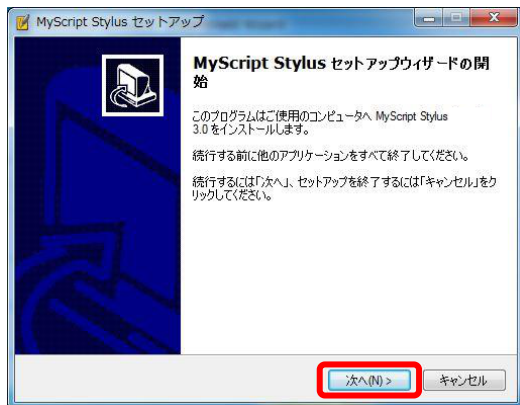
MyScript Stylus セットアップ

MyScript Stylus セットアップウィザードの開始

このプログラムはご使用のコンピュータへ MyScript Stylus 3.0 をインストールします。

続行する前に他のアプリケーションをすべて終了してください。

続行するには「次へ」、セットアップを終了するには「キャンセル」をクリックしてください。

次へ(N) >

キャンセル